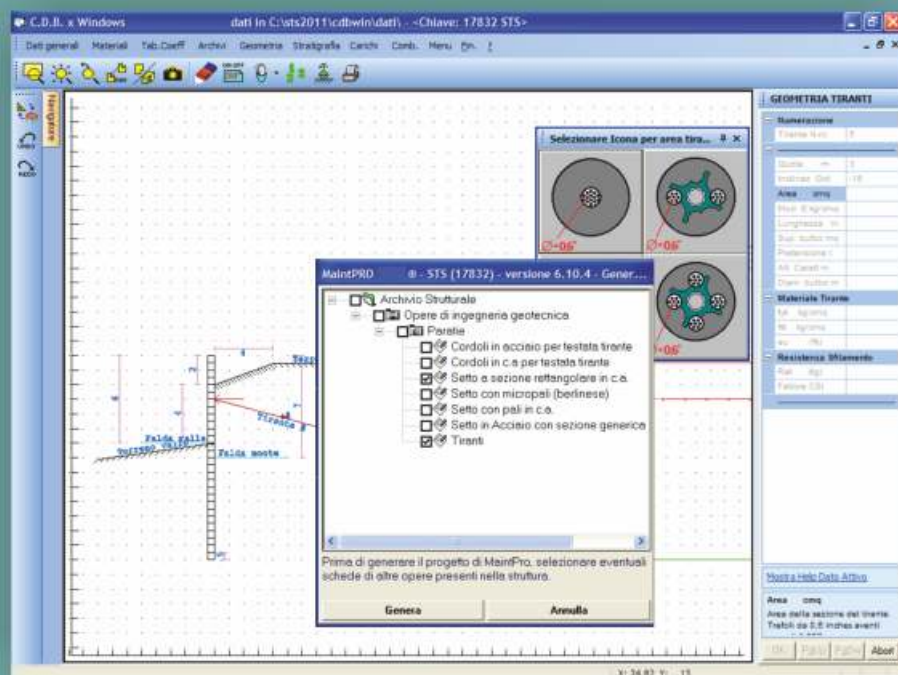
C.D.B. x Windows dati in C:\sts2011\cdbwin\dati\ - <Chiave: 17832 STS>

Dati generali Materiali Tab.Coeff Archivi Geometria Stratigrafia Carichi Comb. Menu Fin. ?

GEOMETRIA TIRANTI

Numerazione

Tirante N.ro 1

Area cmq

Materiale Tirante

Resistenza Sfilamento

Selezionare Icona per area tira...

$\varnothing$=06"

$\varnothing$=06"

=06"

MaintPRO ⊕ - STS (17832) - versione 6.10.4 - Gener...

Archivio Strutturale
Opere di ingegneria geotecnica
Paratie
Cordoli in acciaio per testata tirante
Cordoli in c.a per testata tirante
Setto a sezione rettangolare in c.a.
Setto con micropali (berlinese)
Setto con pali in c.a.
Setto in Acciaio con sezione generica
Tiranti

Prima di generare il progetto di MaintPro, selezionare eventuali schede di altre opere presenti nella struttura.

Genera

Annulla

Falda valle

Falda monte

Tirante

Mostra Help Dato Attivo

Area cmq
Area della sezione del tirante.
Trefoli da 0.6 inches aventi

Abort

X: 34.82 Y: 13